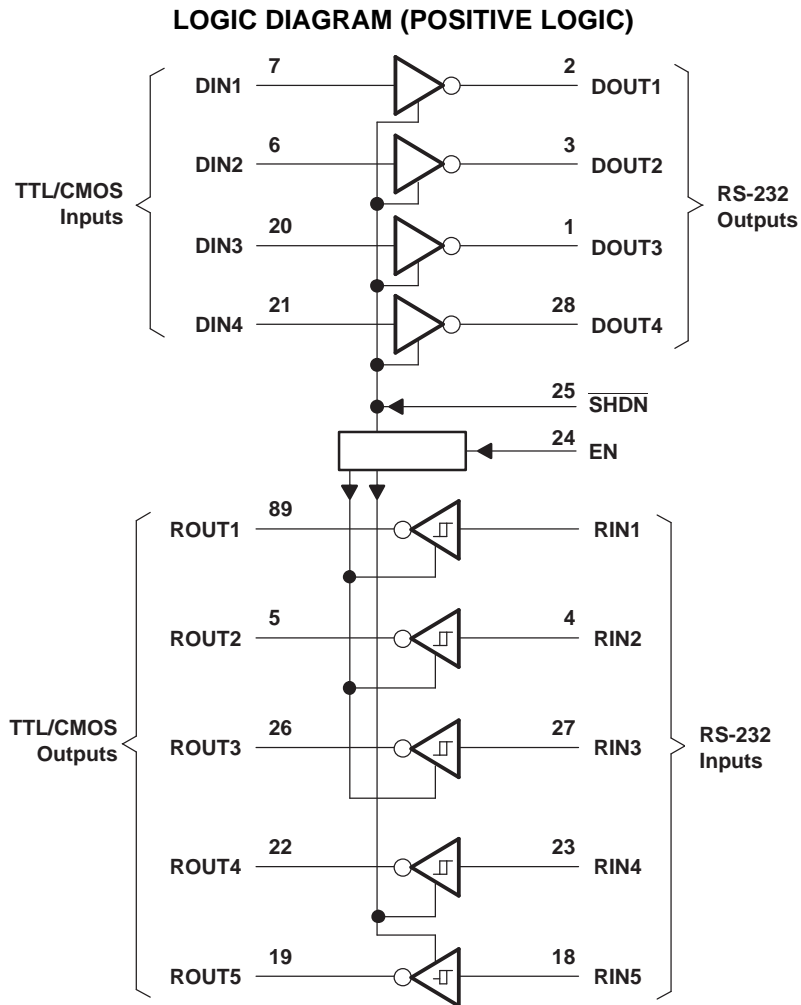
LOGIC DIAGRAM (POSITIVE LOGIC)

TTL/CMOS Inputs

DIN1 7
DIN2 6
DIN3 20
DIN4 21

2 DOUT1
3 DOUT2
1 DOUT3
28 DOUT4

RS-232 Outputs

25 $\overline{SHDN}$
24 EN

TTL/CMOS Outputs

ROUT1 89
ROUT2 5
ROUT3 26
ROUT4 22
ROUT5 19

RIN1
4 RIN2
27 RIN3
23 RIN4
18 RIN5

RS-232 Inputs